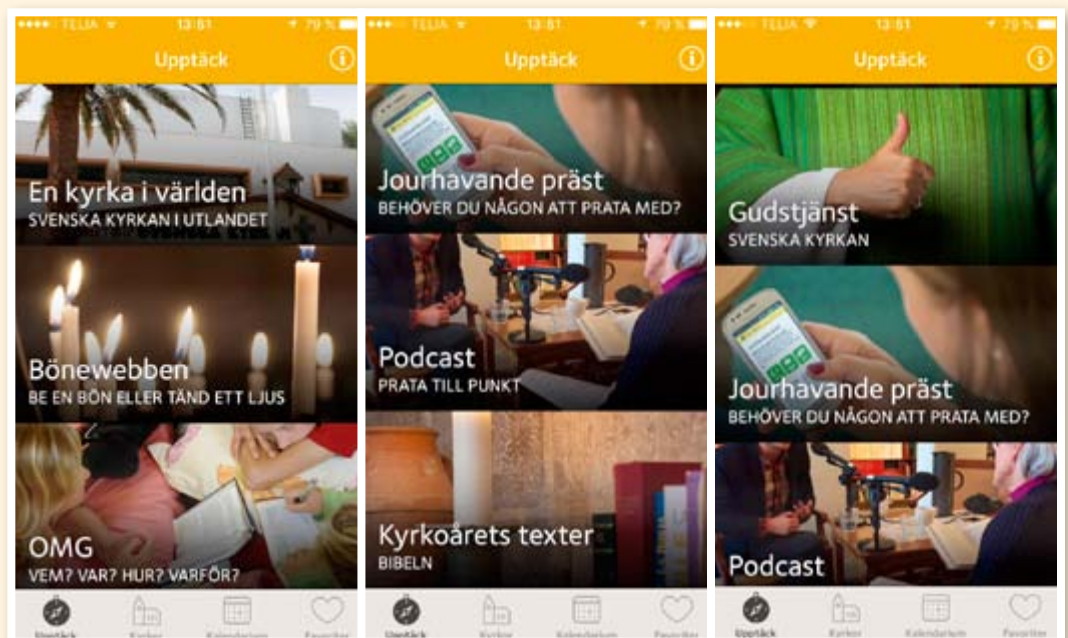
TELIA 13:51 79 %

Upptäck

En kyrka i världen
SVENSKA KYRKAN I UTLANDET

Bönewebben
BE EN BÖN ELLER TÄND ETT LJUS

OMG
VEM? VAR? HUR? VARFÖR?

Upptäck Kyrkor Kalendarium Favoriter

TELIA 13:51 79 %

Upptäck

Jourhavande präst
BEHÖVER DU NÅGON ATT PRATA MED?

Podcast
PRATA TILL PUNKT

Kyrkoårets texter
BIBELN

Upptäck Kyrkor Kalendarium Favoriter

TELIA 13:51 79 %

Upptäck

Gudstjänst
SVENSKA KYRKAN

Jourhavande präst
BEHÖVER DU NÅGON ATT PRATA MED?

Podcast

Upptäck Kyrkor Kalendarium Favoriter